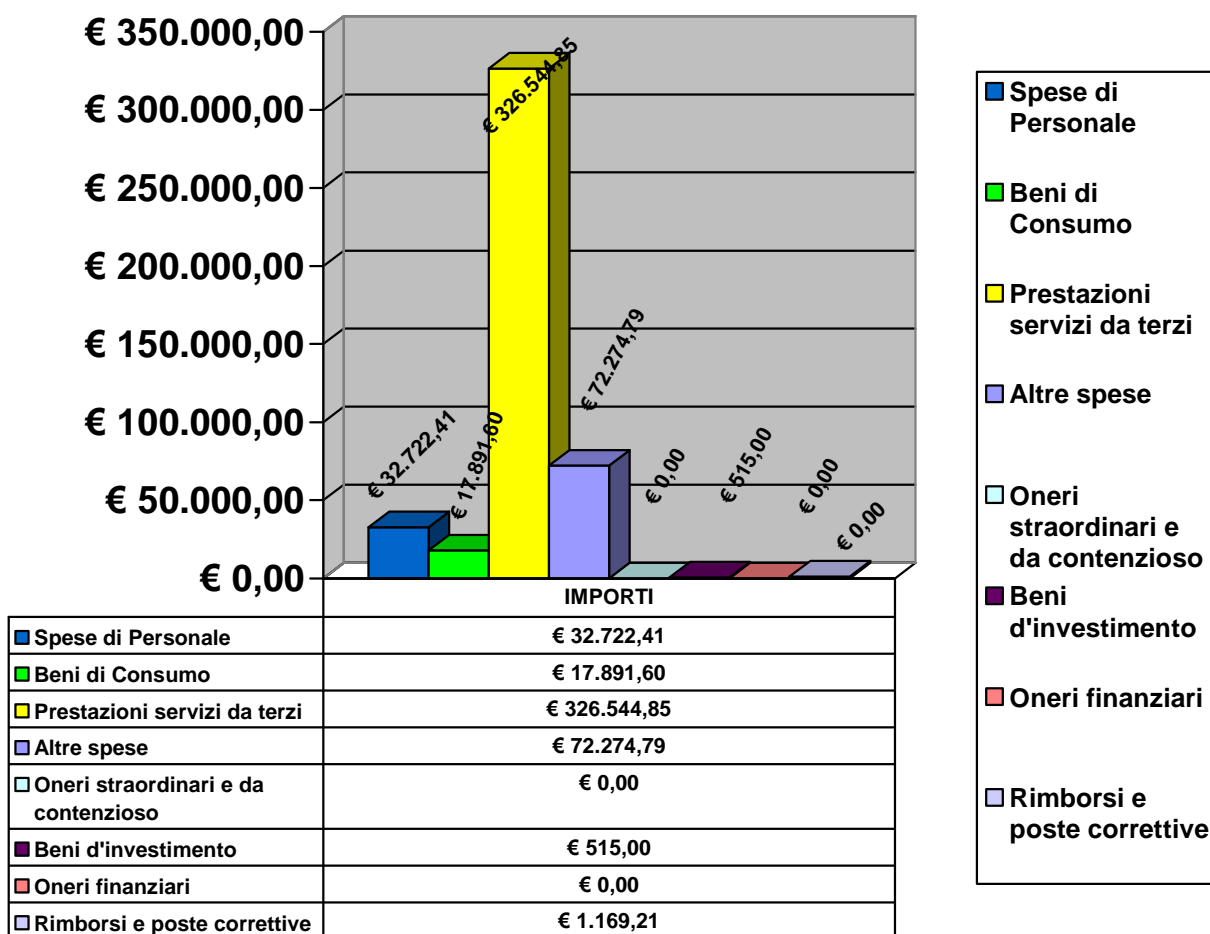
€ 350.000,00
€ 300.000,00
€ 250.000,00
€ 200.000,00
€ 150.000,00
€ 100.000,00
€ 50.000,00
€ 0,00

€ 326.544,85
€ 72.274,79
€ 32.722,41
€ 17.891,60
€ 0,00
€ 515,00
€ 0,00
€ 0,00

| | IMPORTI |
|---|---|
| Spese di Personale | € 32.722,41 |
| Beni di Consumo | € 17.891,60 |
| Prestazioni servizi da terzi | € 326.544,85 |
| Altre spese | € 72.274,79 |
| Oneri straordinari e da contenzioso | € 0,00 |
| Beni d'investimento | € 515,00 |
| Oneri finanziari | € 0,00 |
| Rimborsi e poste correttive | € 1.169,21 |

Spese di Personale
Beni di Consumo
Prestazioni servizi da terzi
Altre spese
Oneri straordinari e da contenzioso
Beni d'investimento
Oneri finanziari
Rimborsi e poste correttive